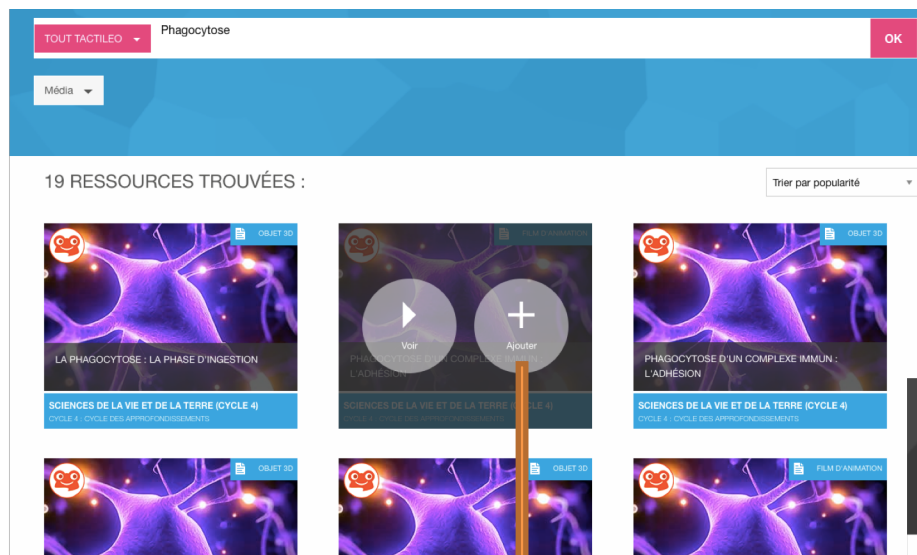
TOUT TACTILEO
Phagocytose
OK
Média

19 RESSOURCES TROUVÉES :
Trier par popularité

OBJET 3D
LA PHAGOCYTOSE : LA PHASE D'INGESTION
SCIENCES DE LA VIE ET DE LA TERRE (CYCLE 4)
CYCLE 4 : CYCLE DES APPROFONDISSEMENTS

FILM D'ANIMATION
Voir
Ajouter
PHAGOCYTOSE D'UN COMPLEXE IMMUN : L'ADHÉSION
SCIENCES DE LA VIE ET DE LA TERRE (CYCLE 4)
CYCLE 4 : CYCLE DES APPROFONDISSEMENTS

OBJET 3D
PHAGOCYTOSE D'UN COMPLEXE IMMUN : L'ADHÉSION
SCIENCES DE LA VIE ET DE LA TERRE (CYCLE 4)
CYCLE 4 : CYCLE DES APPROFONDISSEMENTS

OBJET 3D

OBJET 3D

FILM D'ANIMATION